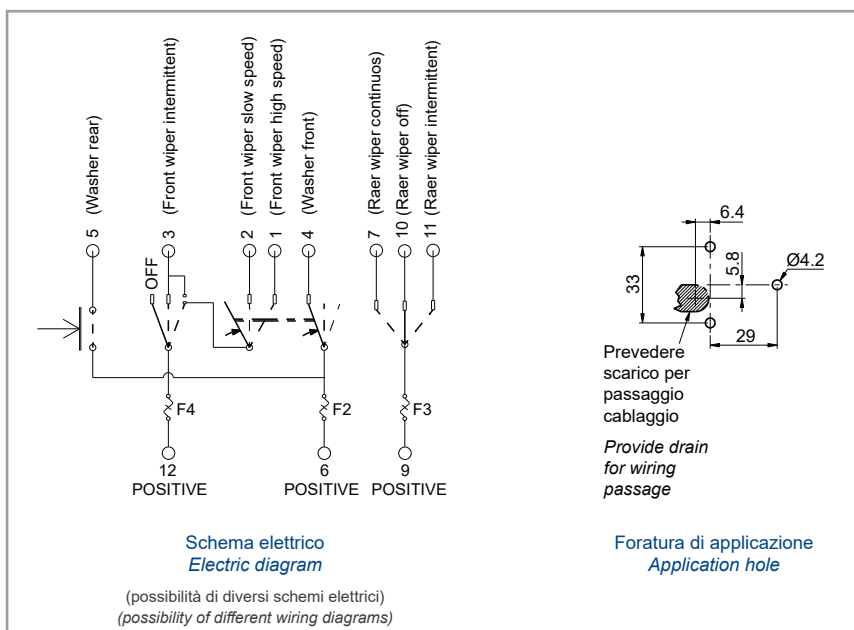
5 (Washer rear)
3 (Front wiper intermittent)
2 (Front wiper slow speed)
1 (Front wiper high speed)
4 (Washer front)
7 (Raer wiper continuos)
10 (Raer wiper off)
11 (Raer wiper intermittent)

OFF

F4
F2
F3

12
POSITIVE
6
POSITIVE
9
POSITIVE

6.4
5.8
Ø4.2
33
29

Prevedere scarico per passaggio cablaggio
Provide drain for wiring passage

Schema elettrico
Electric diagram

(possibilità di diversi schemi elettrici)
(possibility of different wiring diagrams)

Foratura di applicazione
Application hole